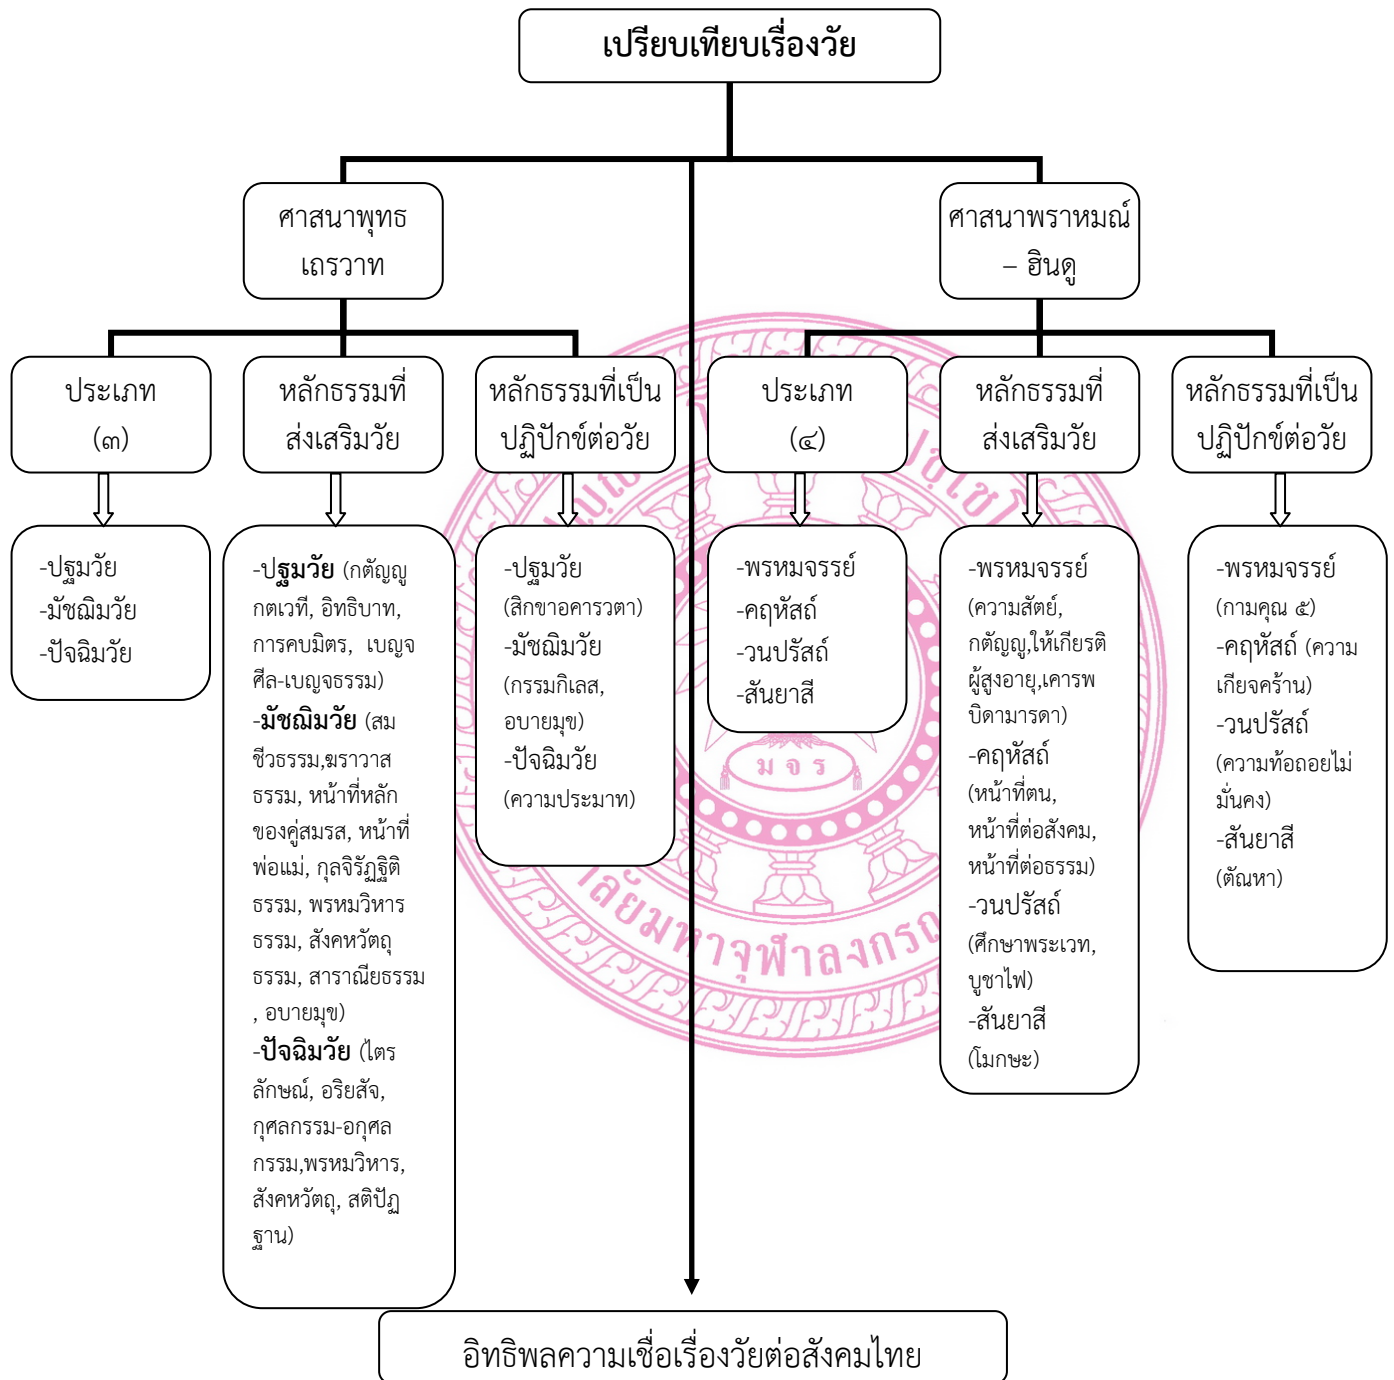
เปรียบเทียบเรื่องวัย

ศาสนาพุทธเถรวาท

ศาสนาพราหมณ์ – ฮินดู

ประเภท (๓)

หลักธรรมที่ส่งเสริมวัย

หลักธรรมที่เป็นปฏิปักข์ต่อวัย

ประเภท (๔)

หลักธรรมที่ส่งเสริมวัย

หลักธรรมที่เป็นปฏิปักข์ต่อวัย

-ปฐมวัย
-มัชฌิมวัย
-ปัจฉิมวัย

-ปฐมวัย (กตัญญูกตเวที, อิทธิบาท, การคบมิตร, เบญจศีล-เบญจธรรม)
-มัชฌิมวัย (สมชีวธรรม,ฆราวาสธรรม, หน้าที่หลักของคู่สมรส, หน้าที่พ่อแม่, กุลจิรัฏฐิติธรรม, พรหมวิหารธรรม, สังคหวัตถุธรรม, สาราณียธรรม, อบายมุข)
-ปัจฉิมวัย (ไตรลักษณ์, อริยสัจ, กุศลกรรม-อกุศลกรรม,พรหมวิหาร, สังคหวัตถุ, สติปัฏฐาน)

-ปฐมวัย (สิกขาอคารวตา)
-มัชฌิมวัย (กรรมกิเลส, อบายมุข)
-ปัจฉิมวัย (ความประมาท)

-พรหมจรรย์
-คฤหัสถ์
-วนปรัสถ์
-สันยาสี

-พรหมจรรย์ (ความสัตย์, กตัญญู,ให้เกียรติผู้สูงอายุ,เคารพบิดามารดา)
-คฤหัสถ์ (หน้าที่ตน, หน้าที่ต่อสังคม, หน้าที่ต่อธรรม)
-วนปรัสถ์ (ศึกษาพระเวท, บูชาไฟ)
-สันยาสี (โมกษะ)

-พรหมจรรย์ (กามคุณ ๕)
-คฤหัสถ์ (ความเกียจคร้าน)
-วนปรัสถ์ (ความท้อถอยไม่มั่นคง)
-สันยาสี (ตัณหา)

มจร
วิทยาลัยมหาจุฬาลงกรณ

อิทธิพลความเชื่อเรื่องวัยต่อสังคมไทย